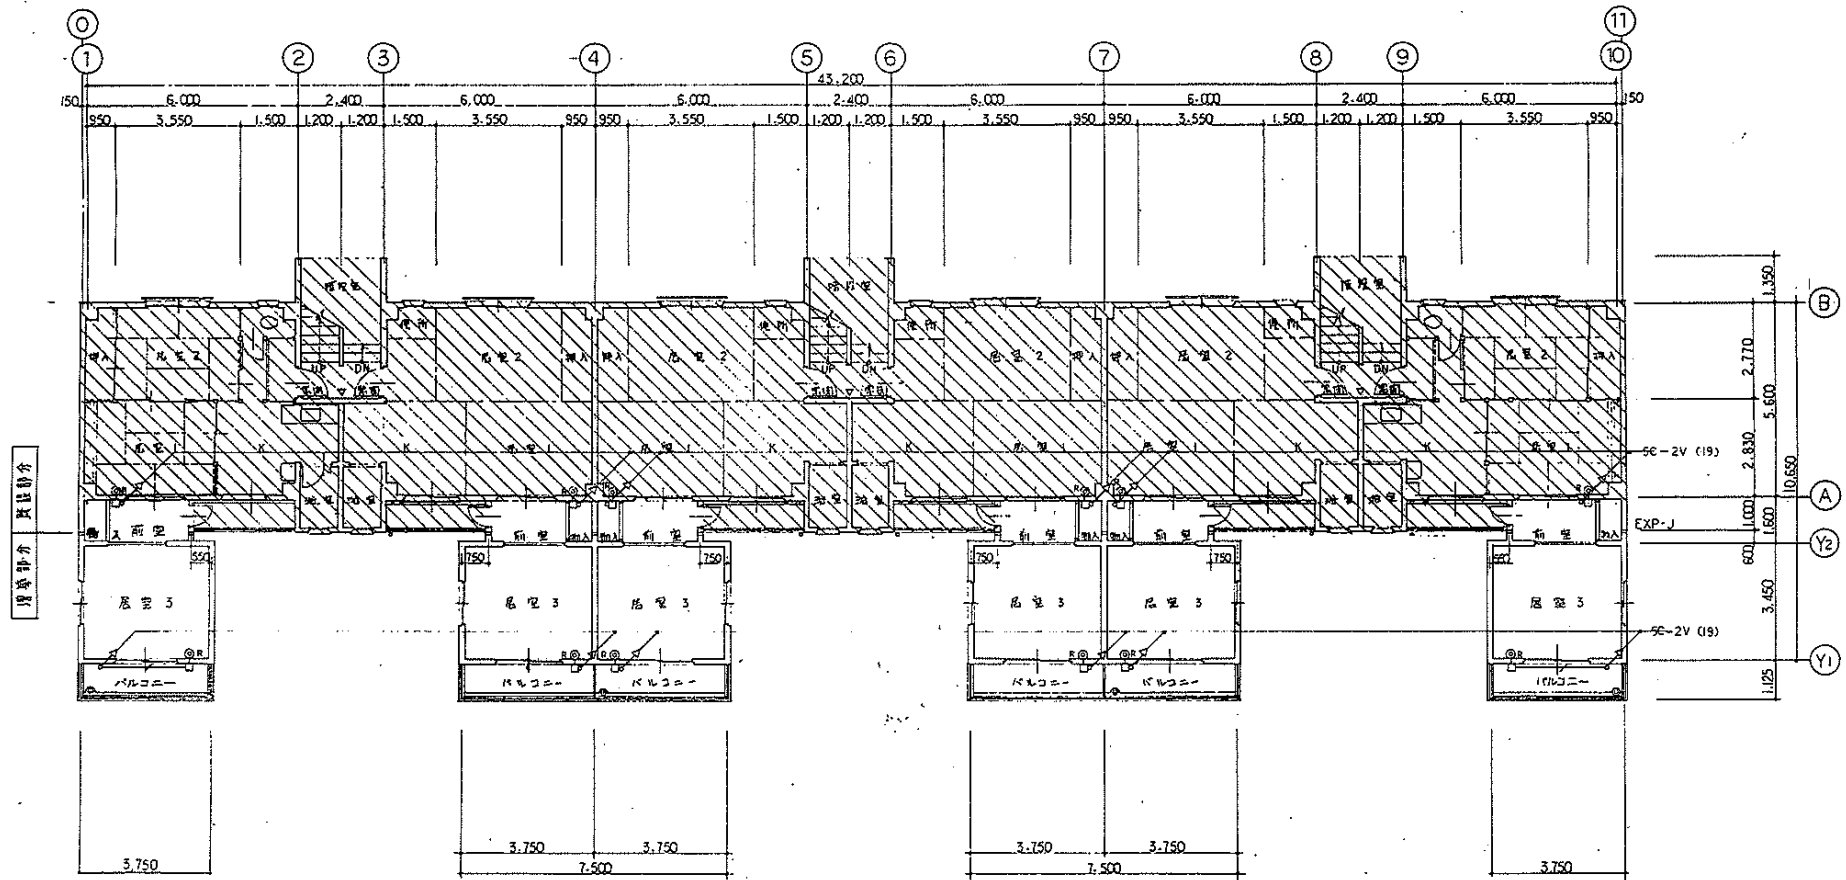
0
1
2
3
4
5
6
7
8
9
11
10

43,200
150 6,000 2,400 6,000 6,000 2,400 6,000 6,000 2,400 6,000 150
950 3,550 1,500 1,200 1,200 1,500 3,550 950 950 3,550 1,500 1,200 1,200 1,500 3,550 950 950 3,550 1,500 1,200 1,200 1,500 3,550 950

階段室
階段室
階段室

押入 居室 2 便所 UP DN 玄関 玄関 便所 居室 2 押入 押入 居室 2 便所 UP DN 玄関 玄関 便所 居室 2 押入 押入 居室 2 便所 UP DN 玄関 玄関 便所 居室 2 押入

居室 1 K K 居室 1 居室 1 K K 居室 1 居室 1 K K 居室 1

浴室 浴室 浴室 浴室 浴室 浴室

押入 前室 前室 押入 押入 前室 前室 押入 押入 前室 前室 押入 押入 前室 押入

550 750 750 750 750

居室 3 居室 3 居室 3 居室 3 居室 3 居室 3

バルコニー バルコニー バルコニー バルコニー バルコニー バルコニー

5C-2V (19)
5C-2V (19)
EXP-J

1,350
2,770
2,830
5,600
10,650
1,000
1,600
600
3,450
1,125

B
A
Y2
Y1

既設部分
増築部分

3,750
3,750 3,750
7,500
3,750 3,750
7,500
3,750